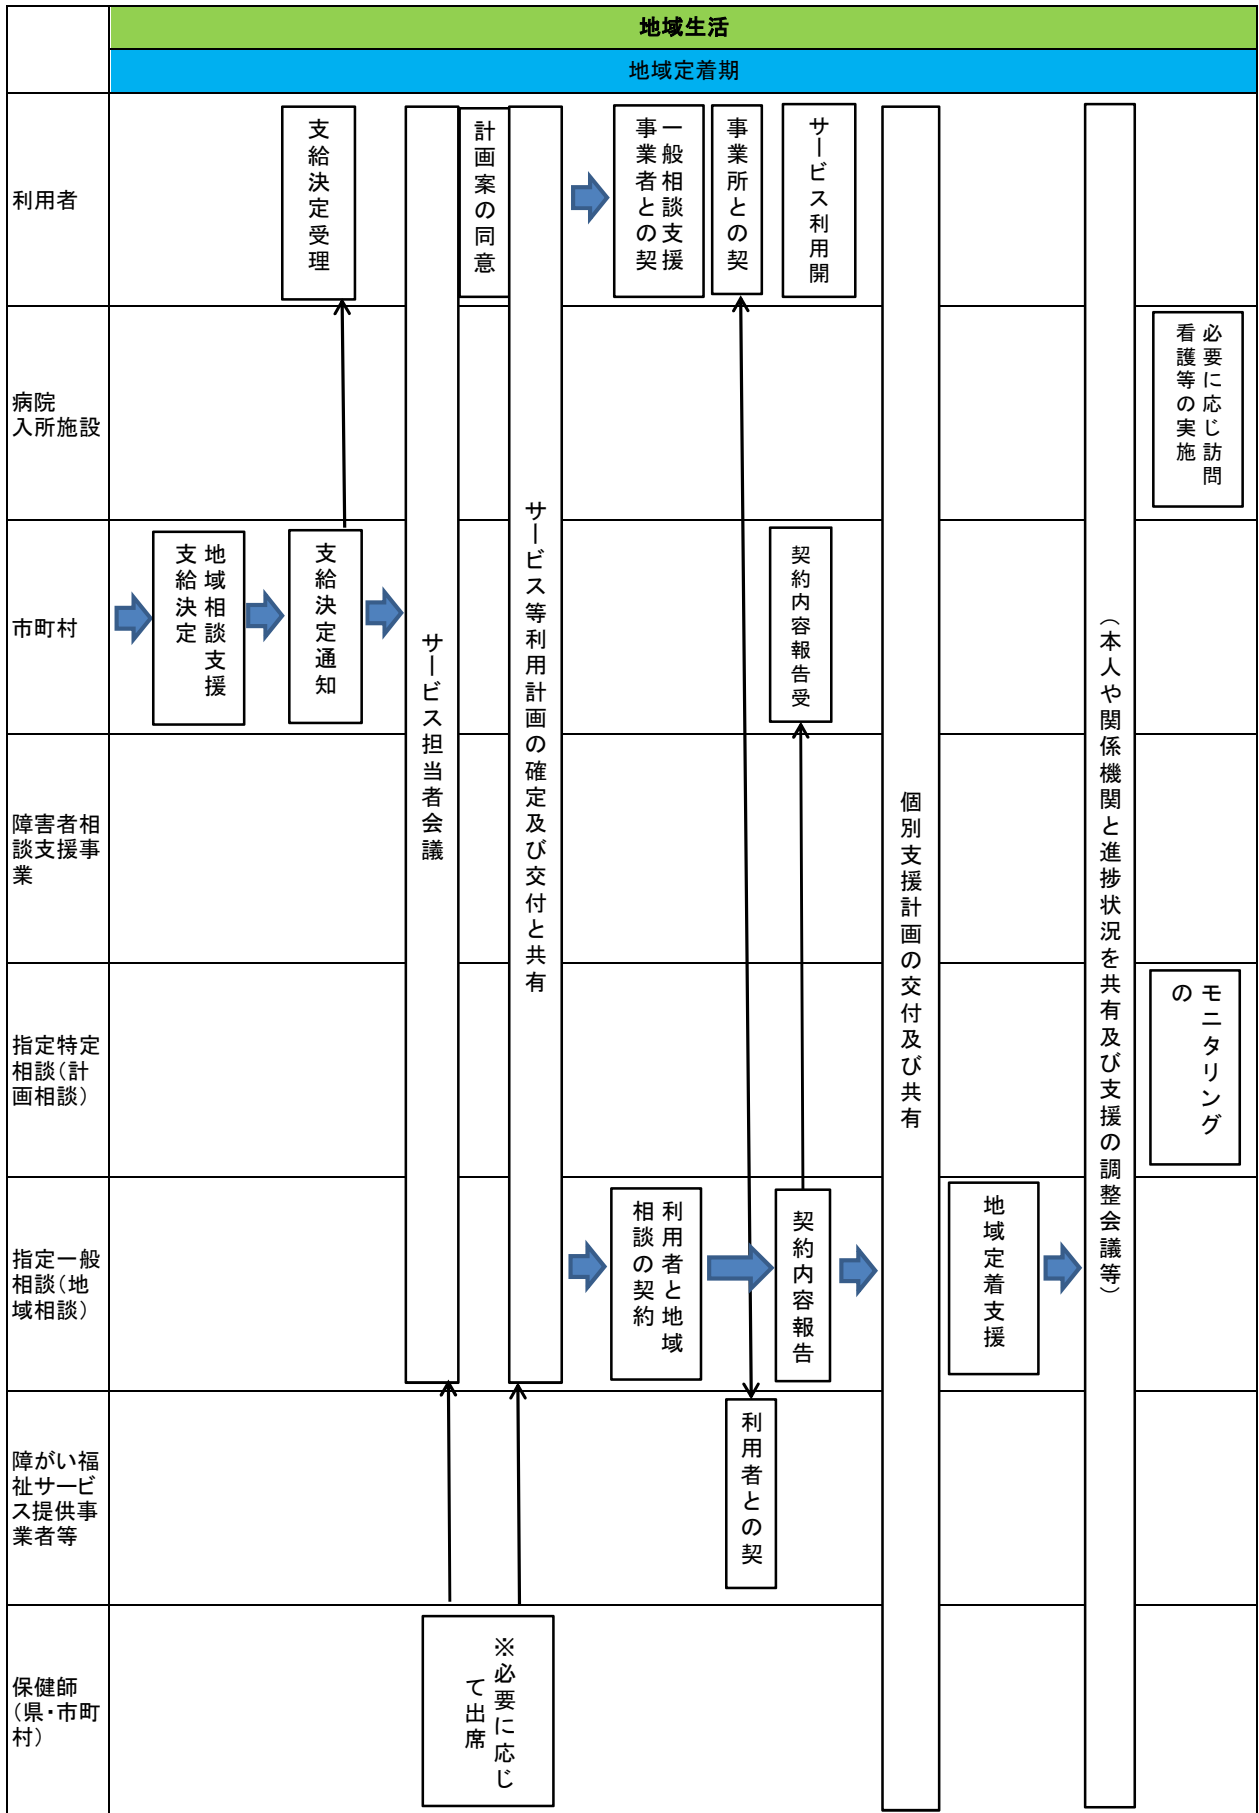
地域生活

地域定着期

利用者

病院入所施設

市町村

障害者相談支援事業

指定特定相談（計画相談）

指定一般相談（地域相談）

障がい福祉サービス提供事業者等

保健師（県・市町村）

支給決定受理

計画案の同意

一般相談支援事業者との契

事業所との契

サービス利用開

必要に応じ訪問看護等の実施

地域相談支援給決定

支給決定通知

サービス担当者会議

サービス等利用計画の確定及び交付と共有

契約内容報告受

個別支援計画の交付及び共有

（本人や関係機関と進捗状況を共有及び支援の調整会議等）

モニタリングの

利用者と地域相談の契約

契約内容報告

地域定着支援

利用者との契

※必要に応じて出席